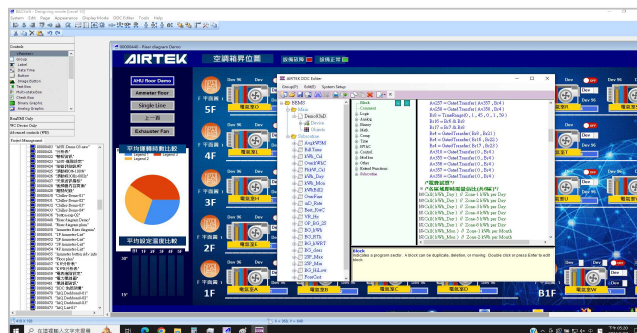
AIRTEK

空調箱昇位置

AHU floor Demo

Ammeter floor

Single Line

上一頁

Exhauster Fan

平均運轉時數比較

平均設定溫度比較

5F

4F

3F

2F

1F

B1F

Dev 96

電風扇

AIRTEK DDC Editor

Group(F) Edit(E) System Setup

Block

Block

Indicates a program section. A block can be duplicate, deletion, or moving. Double click or press Enter to edit block.

Ax257 = OctetTransfer( Ax357 , Bx4 )
Ax258 = OctetTransfer( Ax358 , Bx4 )
Bx15 = TimeRange(0 , 1 , 45 , 0 , 1 , 50 )
Bx16 = Bx9 & Bx8
Bx17 = Bx7 & Bx6
Bx4 = OctetTransfer( Bx9 , Bx21 )
Bx4 = OctetTransfer( Bx19 , Bx20 )
Ax4 = OctetTransfer( Ax358 , Bx4 )
Ax358 = OctetTransfer( 0 , Bx4 )
Ax357 = OctetTransfer( 0 , Bx4 )
Ax356 = OctetTransfer( 0 , Bx4 )
Ax355 = OctetTransfer( 0 , Bx4 )